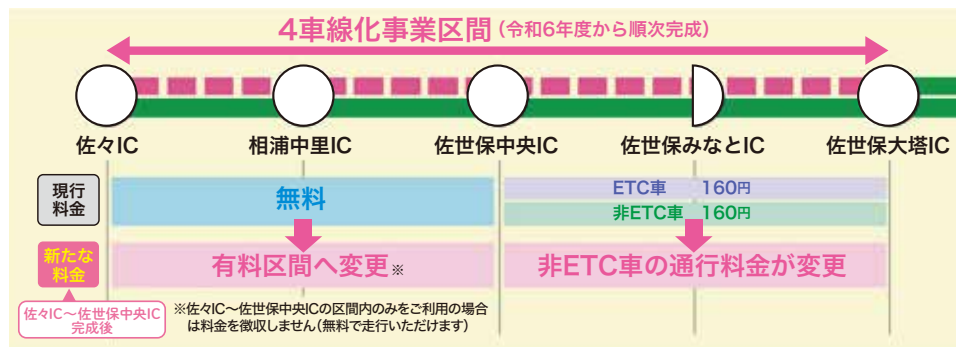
4車線化事業区間（令和6年度から順次完成）

佐々IC
相浦中里IC
佐世保中央IC
佐世保みなとIC
佐世保大塔IC

現行料金
無料
ETC車　160円
非ETC車　160円

新たな料金
佐々IC～佐世保中央IC完成後
有料区間へ変更※
非ETC車の通行料金が変更

※佐々IC～佐世保中央ICの区間内のみをご利用の場合は料金を徴収しません（無料で走行いただけます）